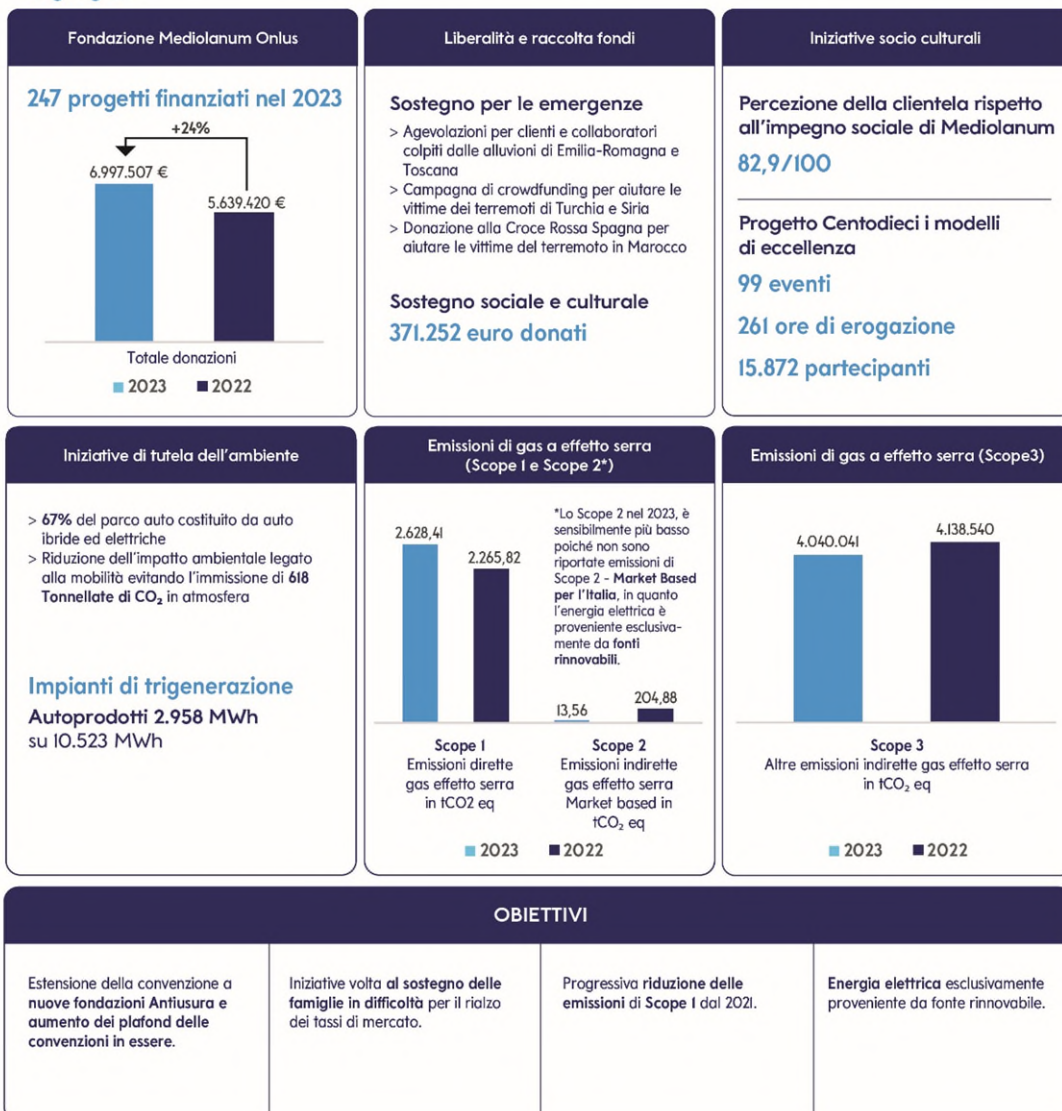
Fondazione Mediolanum Onlus

247 progetti finanziati nel 2023

+24%

6.997.507 €

5.639.420 €

Totale donazioni

2023 2022

Liberalità e raccolta fondi

Sostegno per le emergenze

> Agevolazioni per clienti e collaboratori colpiti dalle alluvioni di Emilia-Romagna e Toscana
> Campagna di crowdfunding per aiutare le vittime dei terremoti di Turchia e Siria
> Donazione alla Croce Rossa Spagna per aiutare le vittime del terremoto in Marocco

Sostegno sociale e culturale

371.252 euro donati

Iniziative socio culturali

Percezione della clientela rispetto all'impegno sociale di Mediolanum

82,9/100

Progetto Centodieci i modelli di eccellenza

99 eventi

261 ore di erogazione

15.872 partecipanti

Iniziative di tutela dell'ambiente

> 67% del parco auto costituito da auto ibride ed elettriche
> Riduzione dell'impatto ambientale legato alla mobilità evitando l'immissione di 618 Tonnellate di $CO_2$ in atmosfera

Impianti di trigenerazione

Autoprodotti 2.958 MWh su 10.523 MWh

Emissioni di gas a effetto serra (Scope 1 e Scope 2*)

2.628,41

2.265,82

*Lo Scope 2 nel 2023, è sensibilmente più basso poiché non sono riportate emissioni di Scope 2 - Market Based per l'Italia, in quanto l'energia elettrica è proveniente esclusivamente da fonti rinnovabili.

13,56

204,88

Scope 1
Emissioni dirette gas effetto serra in tCO2 eq

Scope 2
Emissioni indirette gas effetto serra Market based in $tCO_2$ eq

2023 2022

Emissioni di gas a effetto serra (Scope3)

4.040.041

4.138.540

Scope 3
Altre emissioni indirette gas effetto serra in $tCO_2$ eq

2023 2022

OBIETTIVI

Estensione della convenzione a nuove fondazioni Antiusura e aumento dei plafond delle convenzioni in essere.

Iniziative volta al sostegno delle famiglie in difficoltà per il rialzo dei tassi di mercato.

Progressiva riduzione delle emissioni di Scope 1 dal 2021.

Energia elettrica esclusivamente proveniente da fonte rinnovabile.